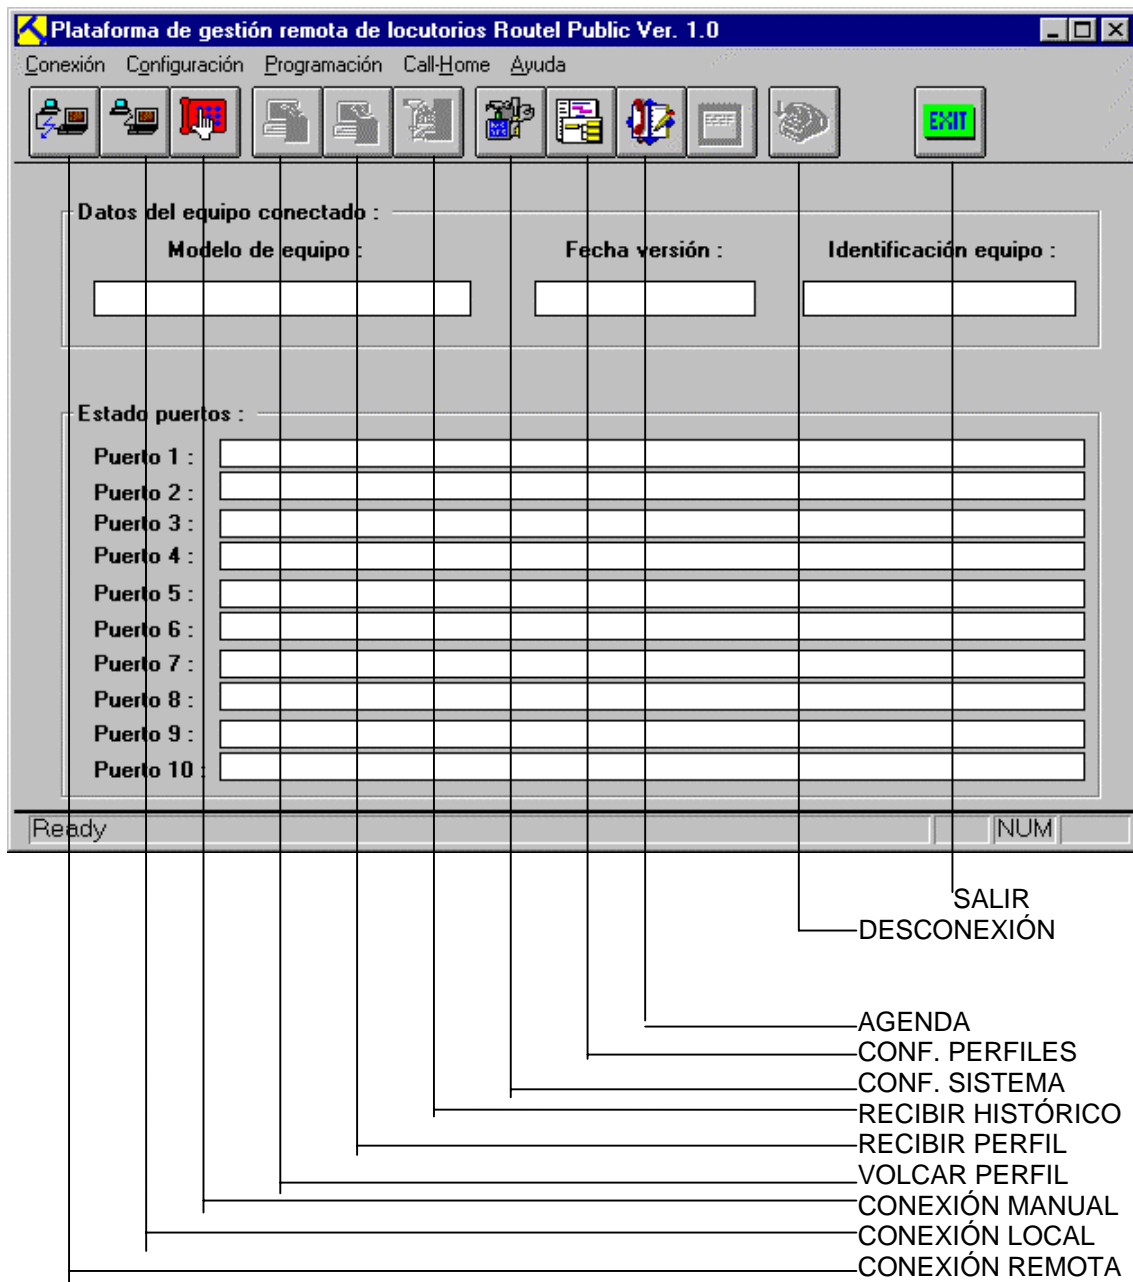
Plataforma de gestión remota de locutorios Routel Public Ver. 1.0

Conexión Configuración Programación Call-Home Ayuda

EXIT

Datos del equipo conectado :

Modelo de equipo :

Fecha versión :

Identificación equipo :

Estado puertos :

Puerto 1 :
Puerto 2 :
Puerto 3 :
Puerto 4 :
Puerto 5 :
Puerto 6 :
Puerto 7 :
Puerto 8 :
Puerto 9 :
Puerto 10 :

Ready NUM

SALIR
DESCONEXIÓN

AGENDA
CONF. PERFILES
CONF. SISTEMA
RECIBIR HISTÓRICO
RECIBIR PERFIL
VOLCAR PERFIL
CONEXIÓN MANUAL
CONEXIÓN LOCAL
CONEXIÓN REMOTA